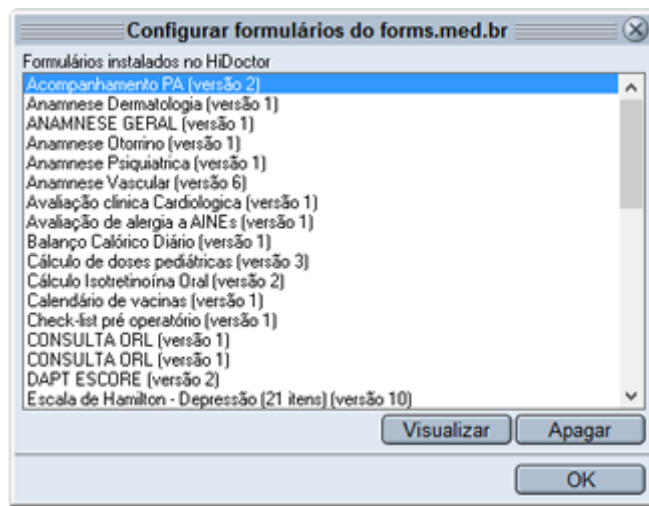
Configurar formulários do forms.med.br

Formulários instalados no HiDoctor

Acompanhamento PA (versão 2)
Anamnese Dermatologia (versão 1)
ANAMNESE GERAL (versão 1)
Anamnese Otorrino (versão 1)
Anamnese Psiquiatrica (versão 1)
Anamnese Vascular (versão 6)
Avaliação clinica Cardiologica (versão 1)
Avaliação de alergia a AINEs (versão 1)
Balanço Calórico Diário (versão 1)
Cálculo de doses pediátricas (versão 3)
Cálculo Isotretinoína Oral (versão 2)
Calendário de vacinas (versão 1)
Check-list pré operatório (versão 1)
CONSULTA ORL (versão 1)
CONSULTA ORL (versão 1)
DAPT ESCORE (versão 2)
Escala de Hamilton - Depressão (21 itens) (versão 10)

Visualizar
Apagar
OK